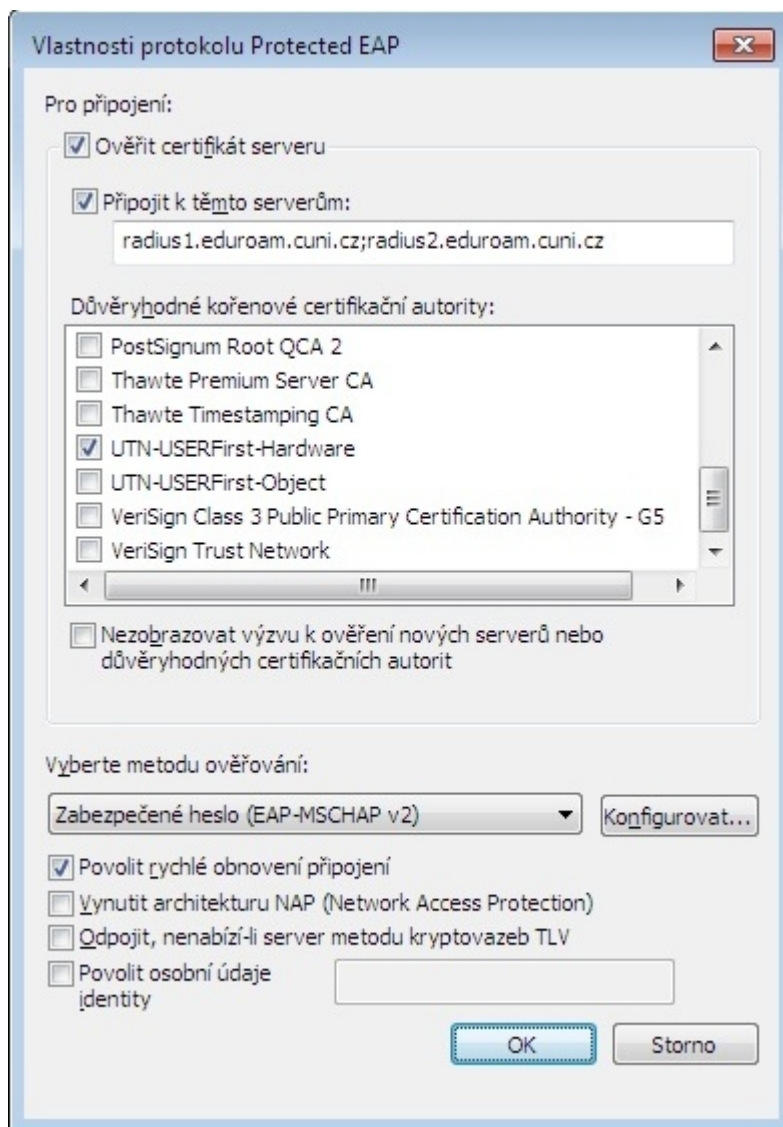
Vlastnosti protokolu Protected EAP

Pro připojení:

Ověřit certifikát serveru

Připojit k těmto serverům:

radius1.eduroam.cuni.cz;radius2.eduroam.cuni.cz

Důvěryhodné kořenové certifikační autority:

PostSignum Root QCA 2
Thawte Premium Server CA
Thawte Timestamping CA
UTN-USERFirst-Hardware
UTN-USERFirst-Object
VeriSign Class 3 Public Primary Certification Authority - G5
VeriSign Trust Network

Nezobrazovat výzvu k ověření nových serverů nebo důvěryhodných certifikačních autorit

Vyberte metodu ověřování:

Zabezpečené heslo (EAP-MSCHAP v2)

Konfigurovat...

Povolit rychlé obnovení připojení
Vynutit architekturu NAP (Network Access Protection)
Odpojit, nenabízí-li server metodu kryptovazeb TLV
Povolit osobní údaje identity

OK

Storno